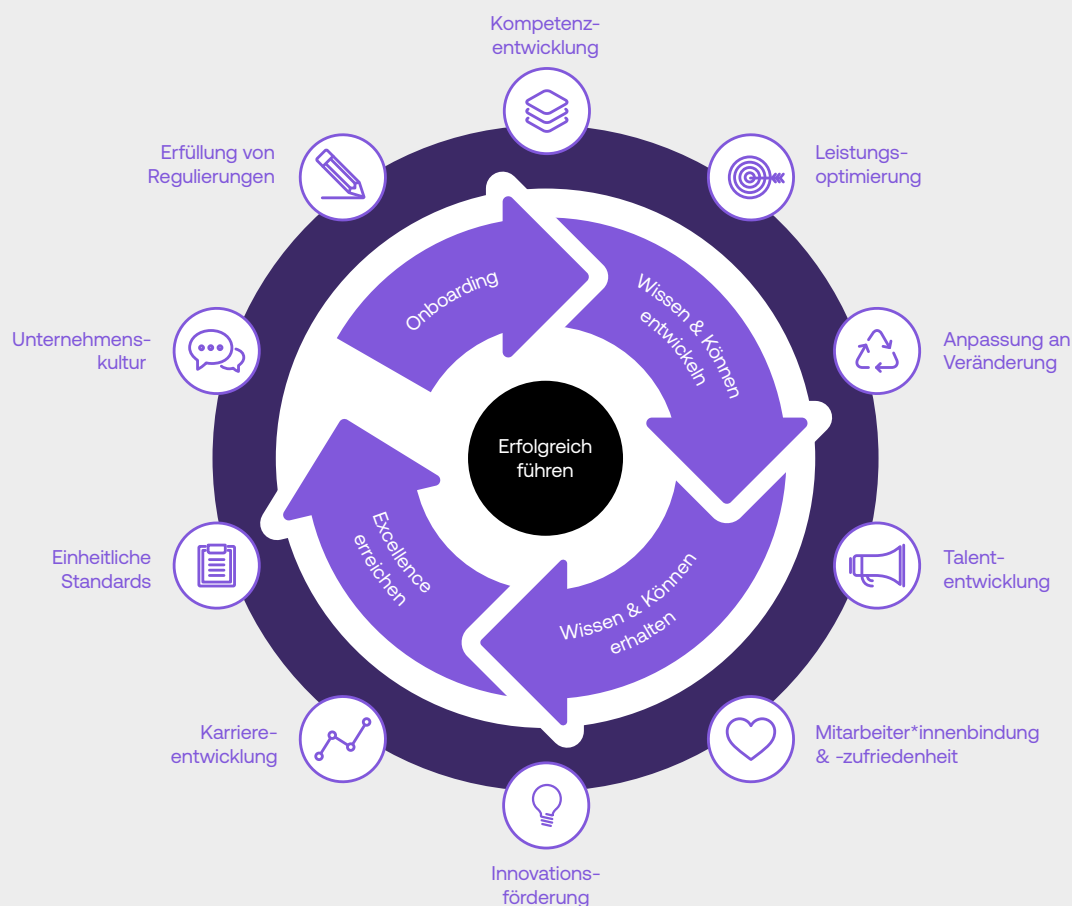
Kompetenz-
entwicklung

Erfüllung von
Regulierungen

Leistungs-
optimierung

Onboarding

Wissen & Können
entwickeln

Unternehmens-
kultur

Anpassung an
Veränderung

Erfolgreich
führen

Excellence
erreichen

Einheitliche
Standards

Talent-
entwicklung

Wissen & Können
erhalten

Karriere-
entwicklung

Mitarbeiter*innenbindung
& -zufriedenheit

Innovations-
förderung